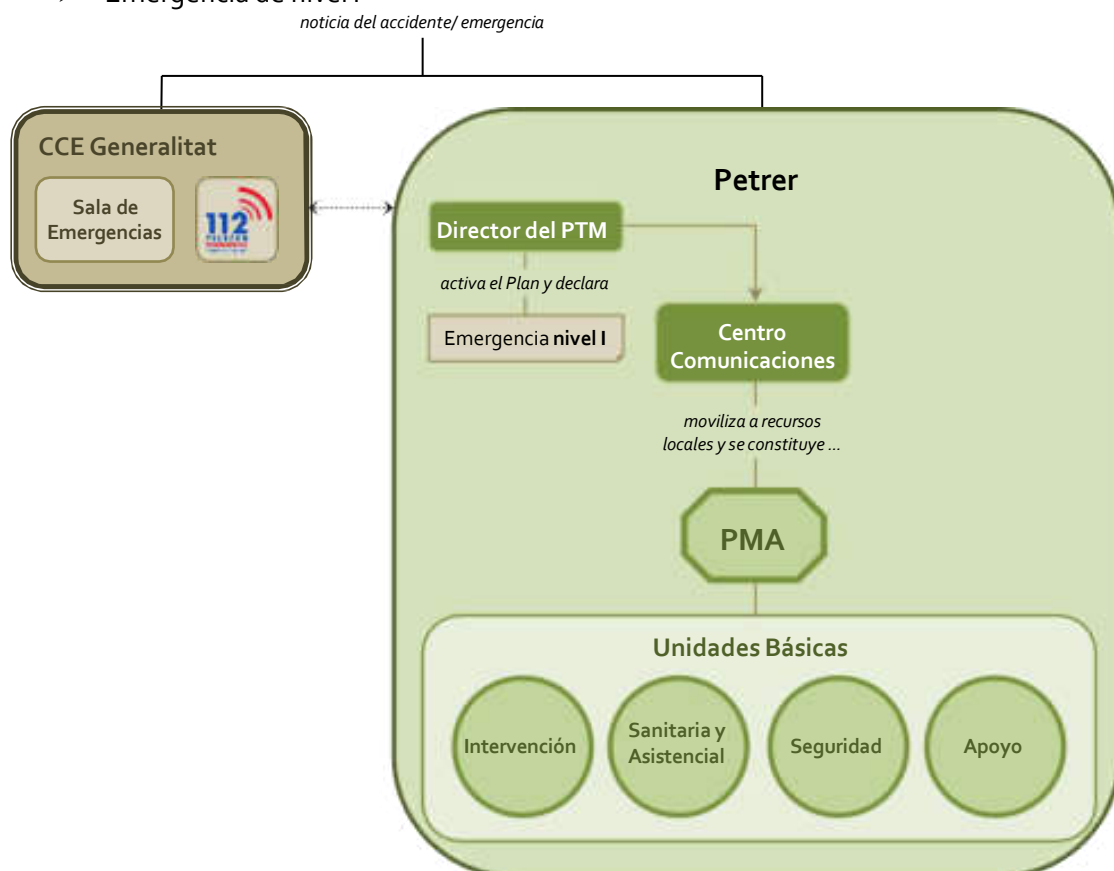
Emergencia de nivel I

noticia del accidente/ emergencia

CCE Generalitat

Sala de Emergencias

112

Petrer

Director del PTM

activa el Plan y declara

Emergencia **nivel I**

Centro Comunicaciones

moviliza a recursos locales y se constituye ...

PMA

Unidades Básicas

Intervención

Sanitaria y Asistencial

Seguridad

Apoyo